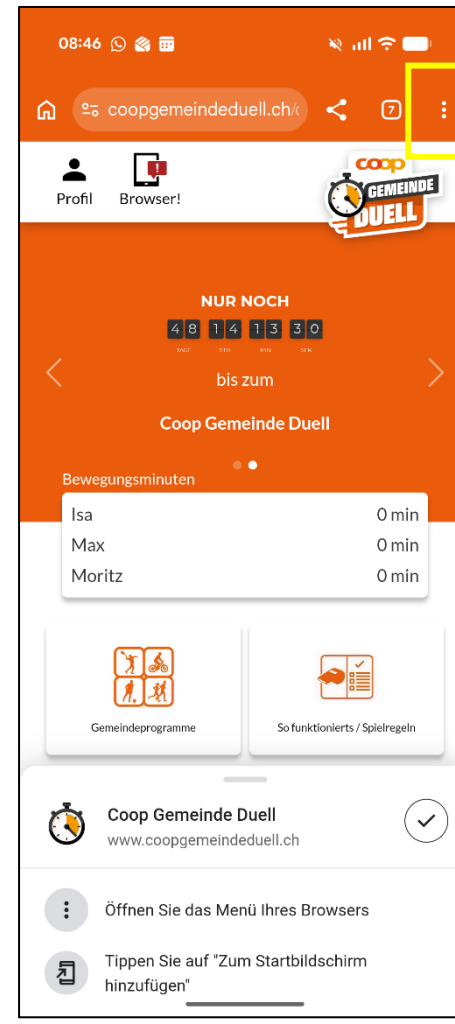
08:46

coopgemeindeduell.ch/

7

Profil

Browser!

coop GEMEINDE DUELL

NUR NOCH

48 14 13 30

TAGE STD MIN SEK

bis zum

Coop Gemeinde Duell

Bewegungsminuten

| | |
|---|---|
| Isa | 0 min |
| Max | 0 min |
| Moritz | 0 min |

Gemeindeprogramme

So funktionierts / Spielregeln

Coop Gemeinde Duell
www.coopgemeindeduell.ch

Öffnen Sie das Menü Ihres Browsers

Tippen Sie auf "Zum Startbildschirm hinzufügen"